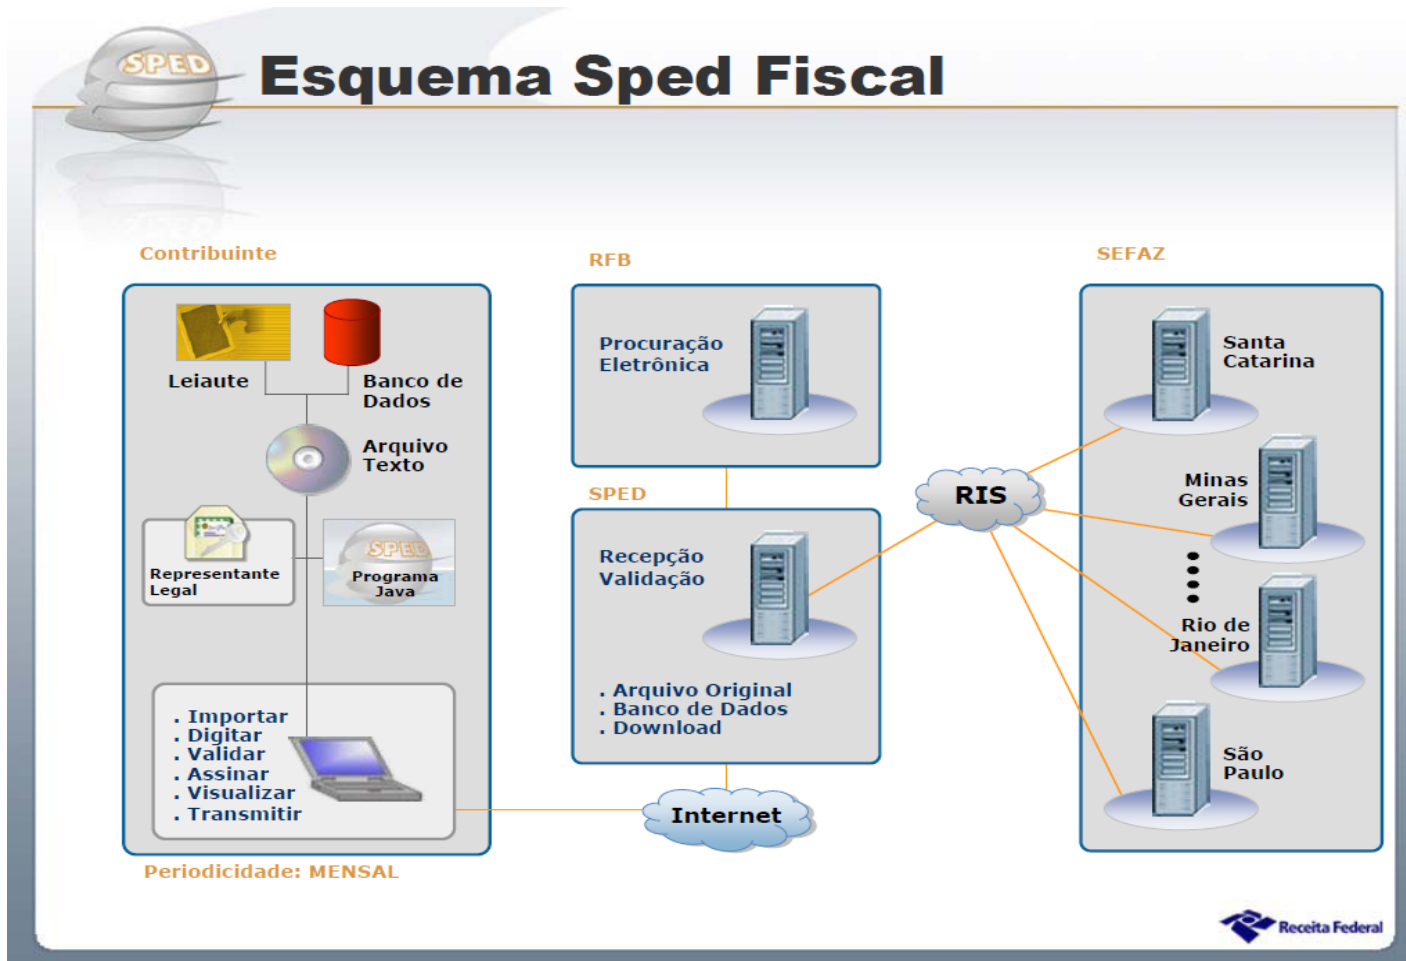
SPED

Esquema Sped Fiscal

Contribuinte

Leiaute

Banco de Dados

Arquivo Texto

Representante Legal

SPED
Programa Java

. Importar
. Digitar
. Validar
. Assinar
. Visualizar
. Transmitir

Periodicidade: MENSAL

RFB

Procuração Eletrônica

SPED

Recepção
Validação

. Arquivo Original
. Banco de Dados
. Download

Internet

RIS

SEFAZ

Santa Catarina

Minas Gerais

Rio de Janeiro

São Paulo

Receita Federal